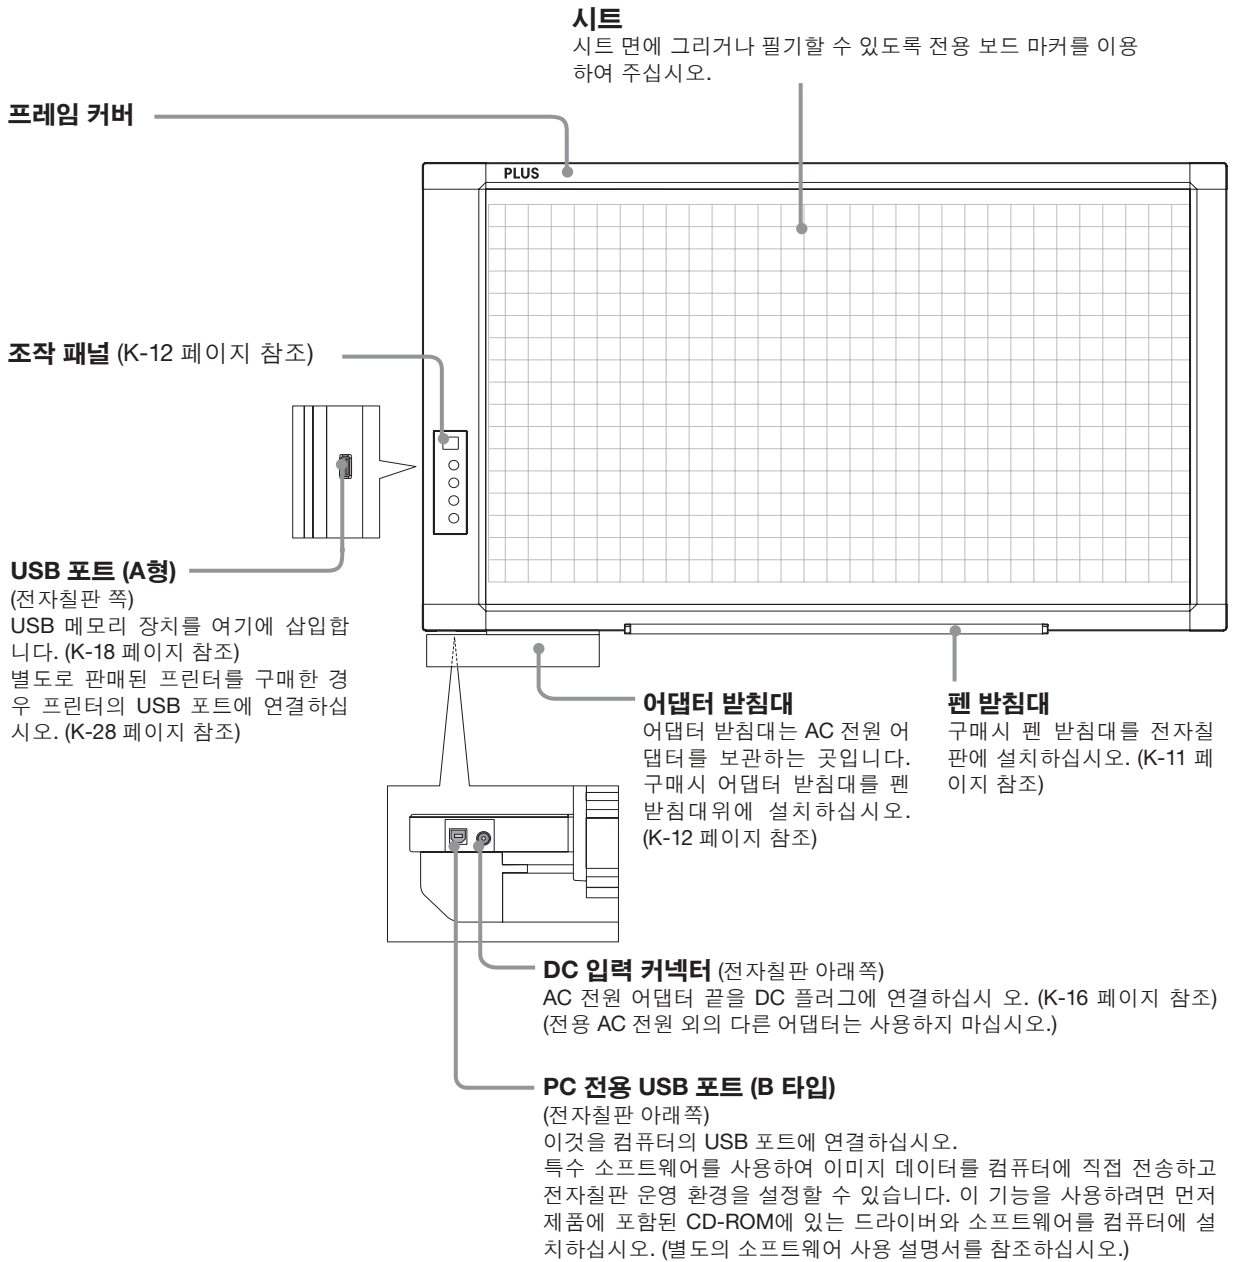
시트
시트 면에 그리거나 필기할 수 있도록 전용 보드 마커를 이용하여 주십시오.

프레임 커버

PLUS

조작 패널 (K-12 페이지 참조)

USB 포트 (A형)
(전자칠판 쪽)
USB 메모리 장치를 여기에 삽입합니다. (K-18 페이지 참조)
별도로 판매된 프린터를 구매한 경우 프린터의 USB 포트에 연결하십시오. (K-28 페이지 참조)

어댑터 받침대
어댑터 받침대는 AC 전원 어댑터를 보관하는 곳입니다. 구매시 어댑터 받침대를 펜 받침대위에 설치하십시오. (K-12 페이지 참조)

펜 받침대
구매시 펜 받침대를 전자칠판에 설치하십시오. (K-11 페이지 참조)

DC 입력 커넥터 (전자칠판 아래쪽)
AC 전원 어댑터 끝을 DC 플러그에 연결하십시 오. (K-16 페이지 참조)
(전용 AC 전원 외의 다른 어댑터는 사용하지 마십시오.)

PC 전용 USB 포트 (B 타입)
(전자칠판 아래쪽)
이것을 컴퓨터의 USB 포트에 연결하십시오.
특수 소프트웨어를 사용하여 이미지 데이터를 컴퓨터에 직접 전송하고 전자칠판 운영 환경을 설정할 수 있습니다. 이 기능을 사용하려면 먼저 제품에 포함된 CD-ROM에 있는 드라이버와 소프트웨어를 컴퓨터에 설치하십시오. (별도의 소프트웨어 사용 설명서를 참조하십시오.)